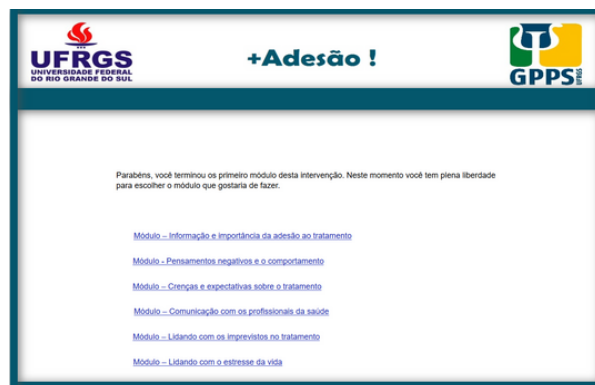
UFRGS
UNIVERSIDADE FEDERAL
DO RIO GRANDE DO SUL

+Adesão !

GPPS
UFRGS

Parabéns, você terminou os primeiro módulo desta intervenção. Neste momento você tem plena liberdade para escolher o módulo que gostaria de fazer.

Módulo – Informação e importância da adesão ao tratamento

Módulo - Pensamentos negativos e o comportamento

Módulo – Crenças e expectativas sobre o tratamento

Módulo – Comunicação com os profissionais da saúde

Módulo – Lidando com os imprevistos no tratamento

Módulo – Lidando com o estresse da vida